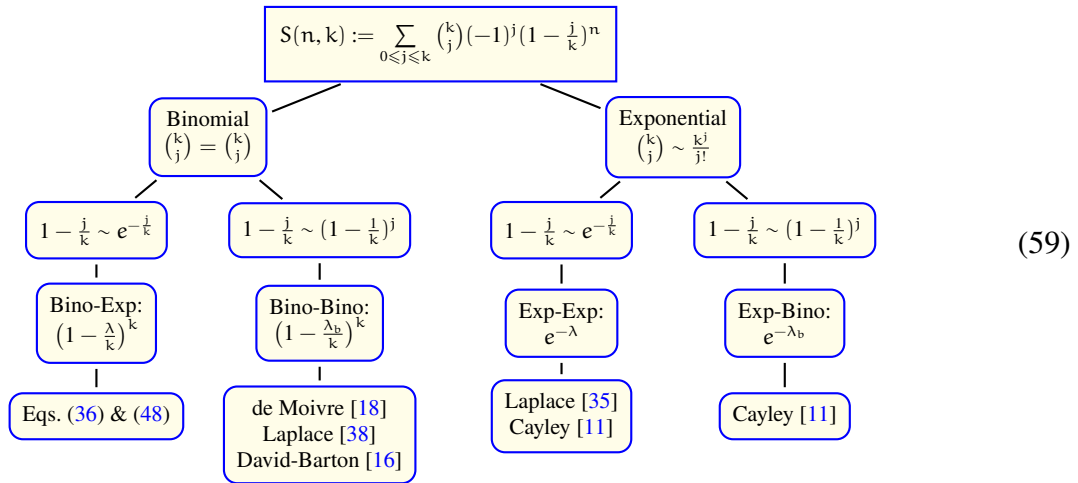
$S(n,k) := \sum_{0\leqslant j\leqslant k} \binom{k}{j}(-1)^j(1-\frac{j}{k})^n$

Binomial
$\binom{k}{j} = \binom{k}{j}$

Exponential
$\binom{k}{j} \sim \frac{k^j}{j!}$

$1-\frac{j}{k} \sim e^{-\frac{j}{k}}$

$1-\frac{j}{k} \sim (1-\frac{1}{k})^j$

$1-\frac{j}{k} \sim e^{-\frac{j}{k}}$

$1-\frac{j}{k} \sim (1-\frac{1}{k})^j$

(59)

Bino-Exp:
$\left(1-\frac{\lambda}{k}\right)^k$

Bino-Bino:
$\left(1-\frac{\lambda_b}{k}\right)^k$

Exp-Exp:
$e^{-\lambda}$

Exp-Bino:
$e^{-\lambda_b}$

Eqs. (36) & (48)

de Moivre [18]
Laplace [38]
David-Barton [16]

Laplace [35]
Cayley [11]

Cayley [11]